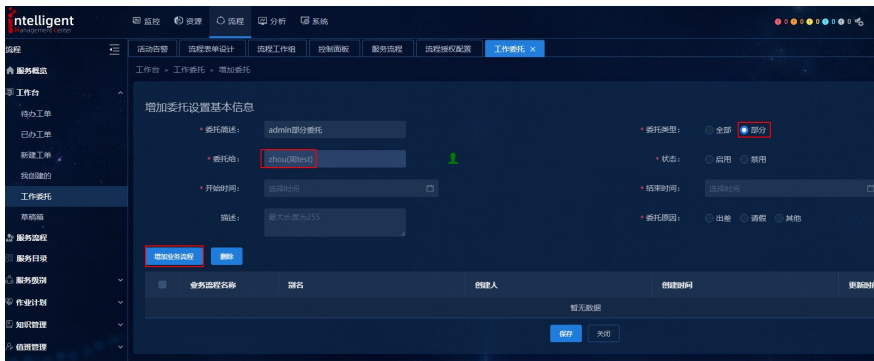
intelligent
Management Center

监控 资源 流程 分析 系统

0 0 0 0 0 0 0

流程
服务概览
工作台
待办工单
已办工单
新建工单
我创建的
工作委托
草稿箱
服务流程
服务目录
服务级别
作业计划
知识管理
信息管理

活动告警 流程表单设计 流程工作组 控制面板 服务流程 流程授权配置 工作委托 ×

工作台 > 工作委托 > 增加委托

增加委托设置基本信息

* 委托描述: admin部分委托
* 委托类型: 全部 部分
* 委托给: zhou(周test)
* 状态: 启用 禁用
* 开始时间: 选择时间
* 结束时间: 选择时间
描述: 最大长度为255
* 委托原因: 出差 请假 其他

增加业务流程 删除

| | 业务流程名称 | 别名 | 创建人 | 创建时间 | 更新时 |
|---|---|---|---|---|---|
| 暂无数据 | | | | | |

保存 关闭